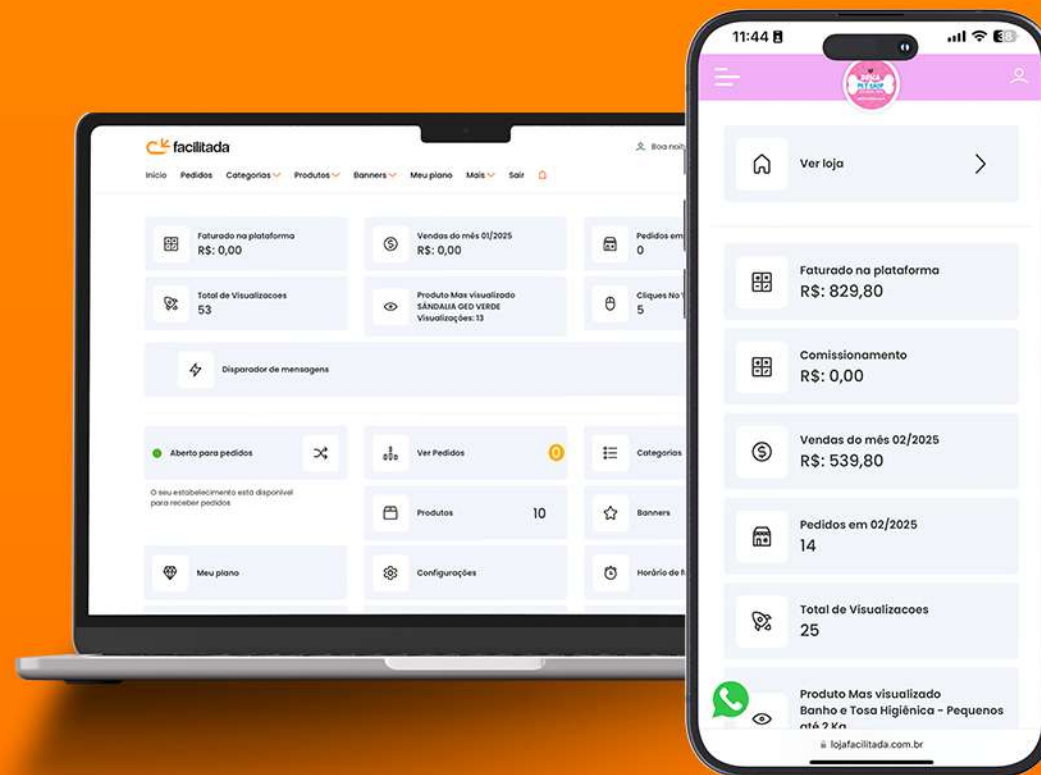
facilitada

Boa noit

Inicio Pedidos Categorias Produtos Banners Meu plano Mais Sair

Faturado na plataforma
R$: 0,00

Vendas do mês 01/2025
R$: 0,00

Pedidos em
0

Total de Visualizacoes
53

Produto Mas visualizado
SANDALIA GEO VERDE
Visualizações: 13

Cliques No
5

Disparador de mensagens

Aberto para pedidos

O seu estabelecimento está disponivel para receber pedidos

Ver Pedidos 0

Categorias

Produtos 10

Banners

Meu plano

Configurações

Horário de f

11:44

Ver loja

Faturado na plataforma
R$: 829,80

Comissionamento
R$: 0,00

Vendas do mês 02/2025
R$: 539,80

Pedidos em 02/2025
14

Total de Visualizacoes
25

Produto Mas visualizado
Banho e Tosa Higiênica - Pequenos até 2 Kg

lojafacilitada.com.br